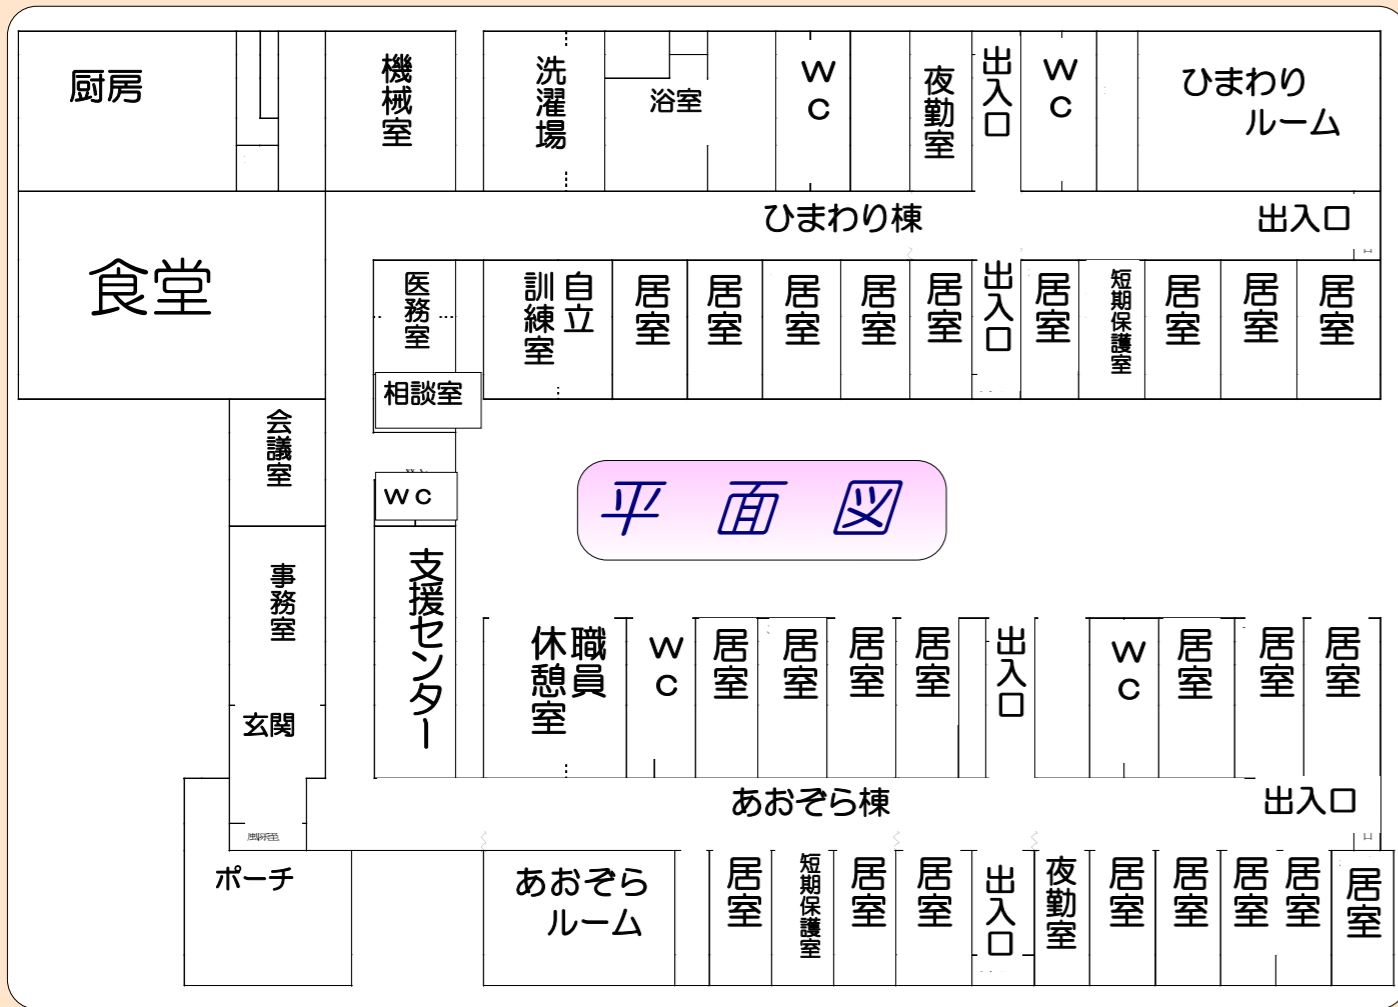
厨房

機械室

洗濯場

浴室

WC

夜勤室

出入口

WC

ひまわりルーム

食堂

ひまわり棟

出入口

医務室

自立訓練室

居室

居室

居室

居室

居室

出入口

居室

短期保護室

居室

居室

居室

相談室

会議室

WC

平面図

事務室

支援センター

職員休憩室

WC

居室

居室

居室

居室

出入口

WC

居室

居室

居室

玄関

あおぞら棟

出入口

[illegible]

ポーチ

あおぞらルーム

居室

短期保護室

居室

居室

出入口

夜勤室

居室

居室

居室

居室

居室